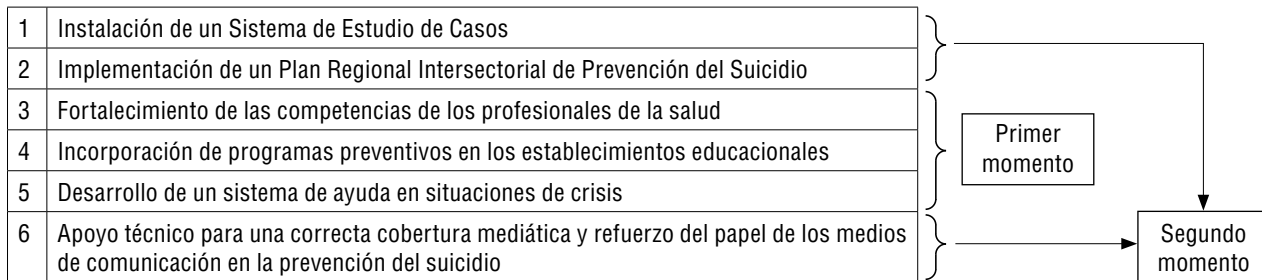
| 1 | Instalación de un Sistema de Estudio de Casos |
|---|---|
| 2 | Implementación de un Plan Regional Intersectorial de Prevención del Suicidio |
| 3 | Fortalecimiento de las competencias de los profesionales de la salud |
| 4 | Incorporación de programas preventivos en los establecimientos educacionales |
| 5 | Desarrollo de un sistema de ayuda en situaciones de crisis |
| 6 | Apoyo técnico para una correcta cobertura mediática y refuerzo del papel de los medios de comunicación en la prevención del suicidio |

Primer momento

Segundo momento